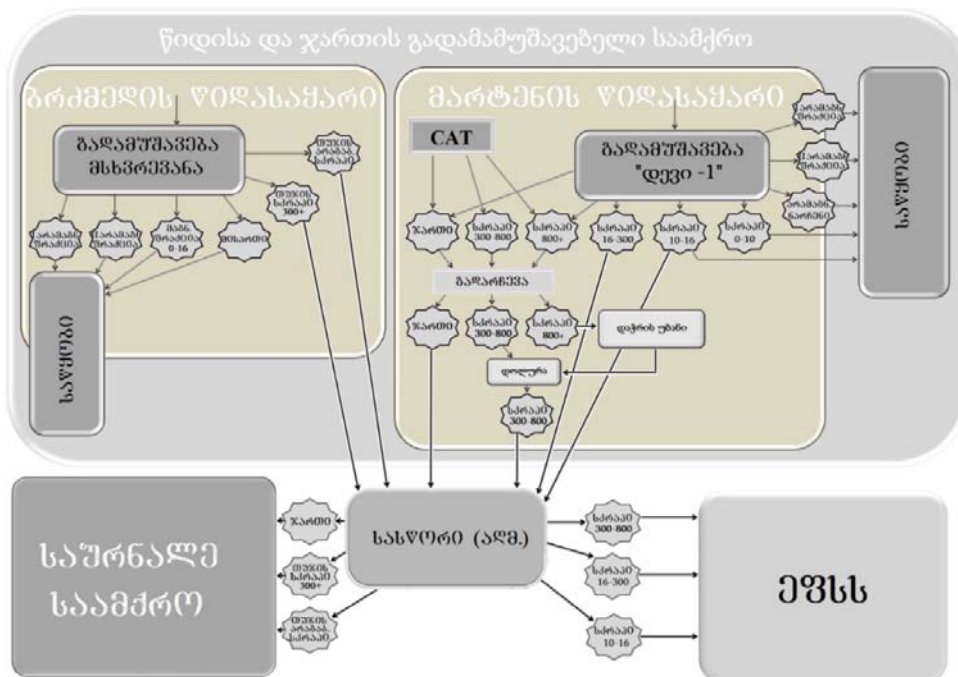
წიდისა და ჯართის გადამამუშავებელი საამქრო

ბრძმედის წიდასაყარი

გადამუშავება მსხვრევანა

თუჯის არასაკ. სკრაპი

თუჯის სკრაპი 300+

საკუაზის ფრაქცია

საკუაზის ფრაქცია

წვრ. ფრაქცია 0-16

მტვერი

საწყობი

მარტენის წიდასაყარი

CAT

გადამუშავება "დევი -1"

ჯართი

სკრაპი 300-800

სკრაპი 800+

სკრაპი 16-300

სკრაპი 10-16

სკრაპი 0-10

არამაგნ. ფრაქცია

მაგნიტ. ფრაქცია

არამაგნ. ნარჩენი

საწყობი

გადარჩევა

ჯართი

სკრაპი 300-800

სკრაპი 800+

დაჭრის უბანი

დოლურა

სკრაპი 300-800

საწყობი (ალმ.)

ჯართი

თუჯის სკრაპი 300+

თუჯის არასაკ. სკრაპი

საჩამოსხმო საამქრო

სკრაპი 300-800

სკრაპი 16-300

სკრაპი 10-16

ეფსს